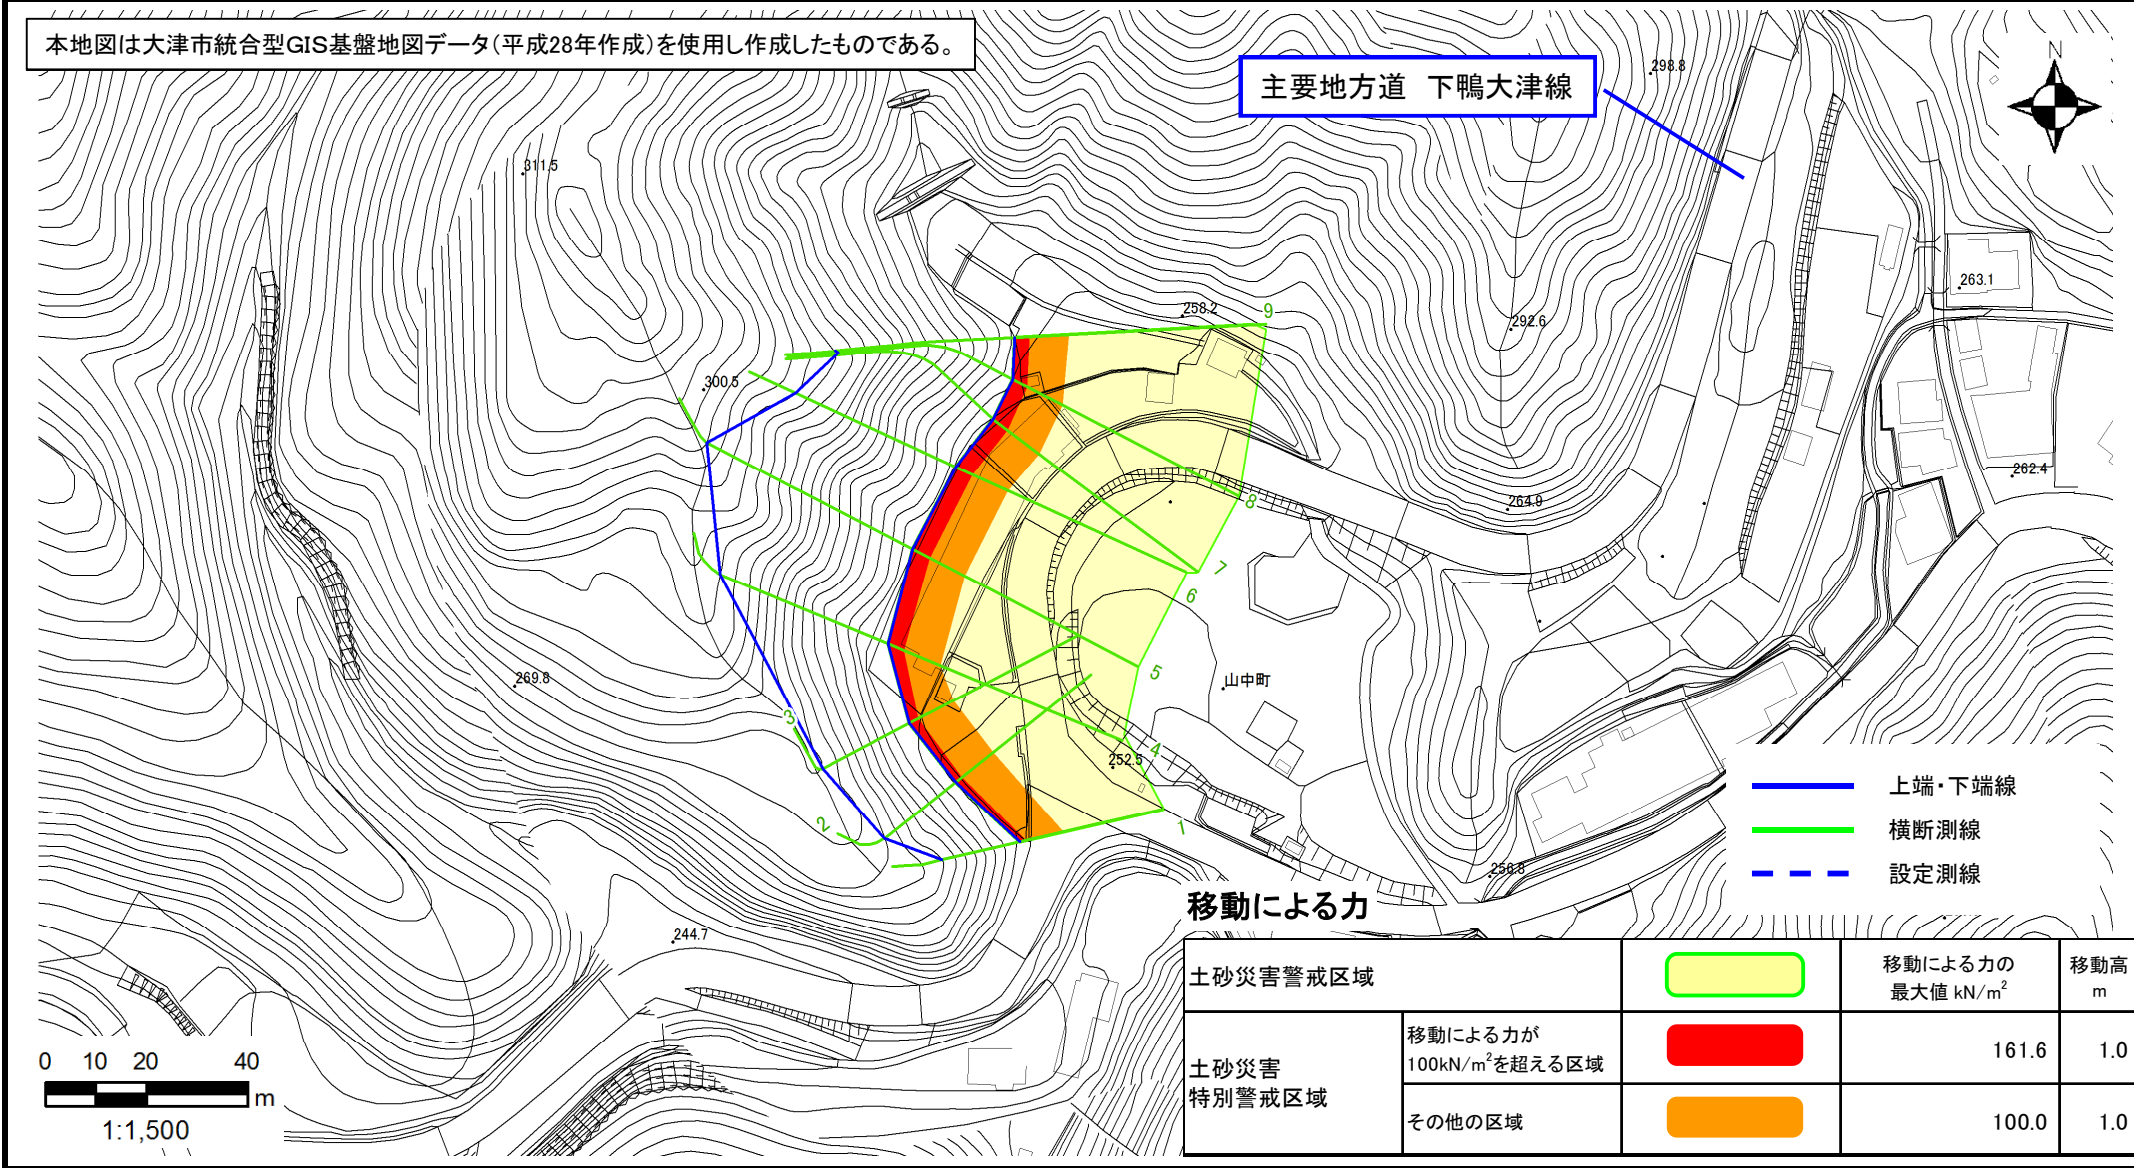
本地図は大津市統合型GIS基盤地図データ(平成28年作成)を使用し作成したものである。

主要地方道　下鴨大津線

N

298.8
311.5
258.2
9
292.6
263.1
300.5
262.4
8
264.9
7
6
5
山中町
269.8
3
4
252.5
2
1
256.8
244.7

上端・下端線
横断測線
設定測線

移動による力

| 土砂災害警戒区域 | | | 移動による力の最大値 kN/$m^2$ | 移動高 m |
|---|---|---|---|---|
| 土砂災害特別警戒区域 | 移動による力が100kN/$m^2$を超える区域 | | 161.6 | 1.0 |
| | その他の区域 | | 100.0 | 1.0 |

0　10　20　40
m
1:1,500